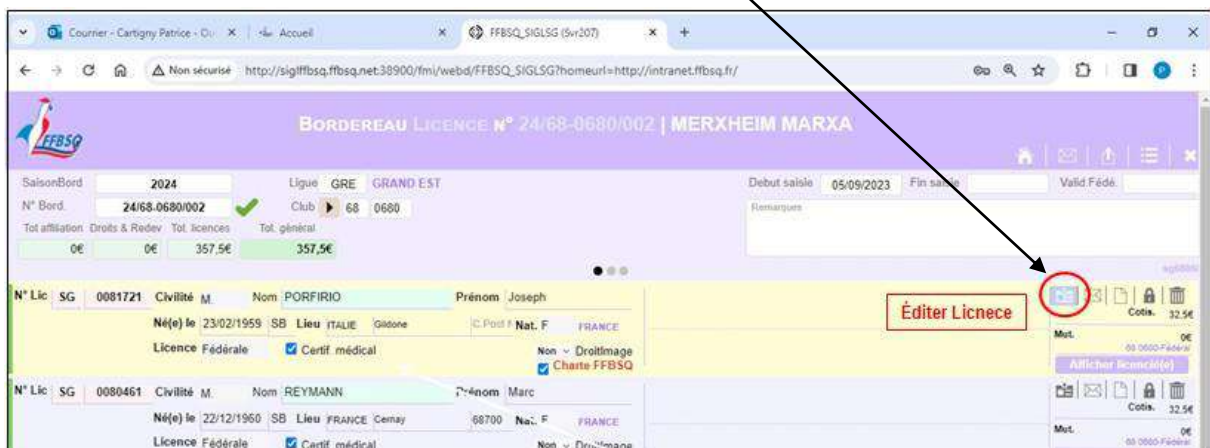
Courrier - Cartigny Patrice - Ou × | Accueil × | FFBSQ_SIGLSG (Svr207) × | +

Non sécurisé http://siglffbsq.ffbsq.net:38900/fmi/webd/FFBSQ_SIGLSG?homeurl=http://intranet.ffbsq.fr/

FFBSQ

BORDEREAU LICENCE N° 24/68-0680/002 | MERXHEIM MARXA

SaisonBord 2024 Ligue GRE GRAND EST Debut saisie 05/09/2023 Fin saisie Valid Fédé.

N° Bord. 24/68.0680/002 Club 68 0680 Remarques

Tot affiliation 0€ Droits & Redev 0€ Tot. licences 357,5€ Tot. général 357,5€

N° Lic SG 0081721 Civilité M. Nom PORFIRIO Prénom Joseph

Né(e) le 23/02/1959 SB Lieu ITALIE Gildone C.Post Nat. F FRANCE

Licence Fédérale Certif. médical Non DroitImage Charte FFBSQ

Éditer Licnece

Cotis. 32.5€

Mut. 0€ 68 0680-Fédéral

Afficher licencié(e)

N° Lic SG 0080461 Civilité M. Nom REYMANN Prénom Marc

Né(e) le 22/12/1960 SB Lieu FRANCE Cernay 68700 Nat. F FRANCE

Licence Fédérale Certif. médical Non DroitImage

Cotis. 32.5€

Mut. 0€ 68 0680-Fédéral